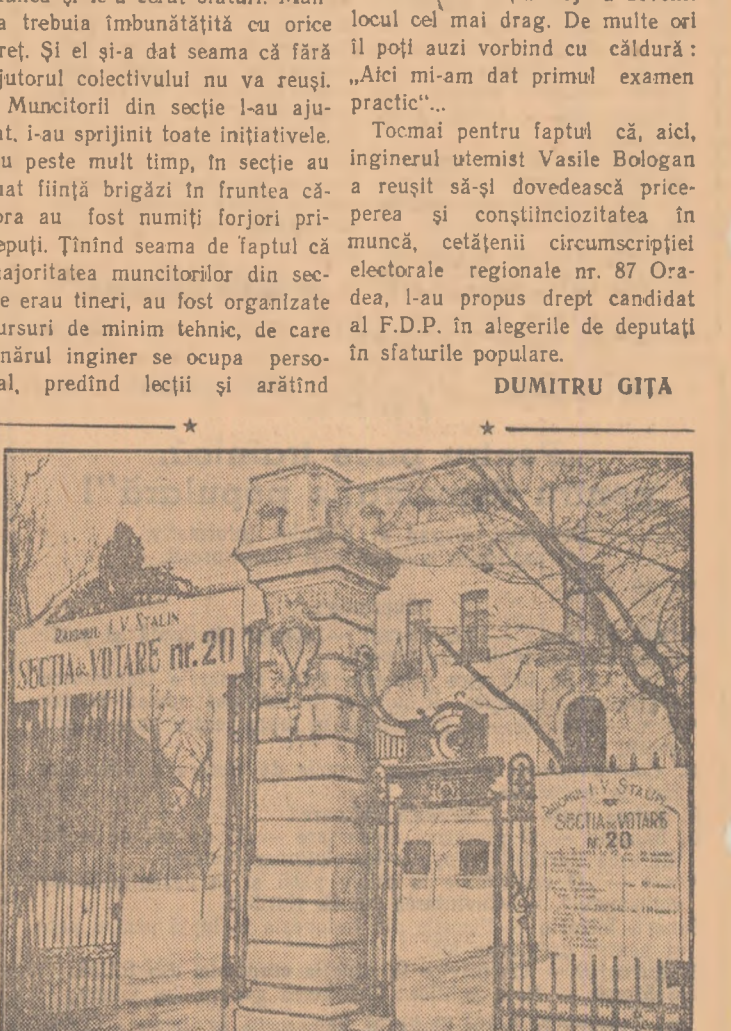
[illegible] şi le-a cerut sfatul. Mai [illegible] trebuia îmbunătăţită cu orice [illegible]reţ. Şi el şi-a dat seama că fără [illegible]jutorul colectivului nu va reuşi. Muncitorii din secţie l-au aju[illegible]t, i-au sprijinit toate iniţiativele. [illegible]u peste mult timp, în secţie au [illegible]uat fiinţă brigăzi în fruntea că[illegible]ra au fost numiţi forjori pri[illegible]epuţi. Ţinînd seama de faptul că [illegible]ajoritatea muncitorilor din sec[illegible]e erau tineri, au fost organizate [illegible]ursuri de minim tehnic, de care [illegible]nărul inginer se ocupa perso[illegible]al, predînd lecţii şi arătînd

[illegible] locul cel mai drag. De multe ori îl poţi auzi vorbind cu căldură: „Aici mi-am dat primul examen practic"...

Tocmai pentru faptul că, aici, inginerul utemist Vasile Bologan a reuşit să-şi dovedească priceperea şi conştiinciozitatea în muncă, cetăţenii circumscripţiei electorale regionale nr. 87 Oradea, l-au propus drept candidat al F.D.P. în alegerile de deputaţi în sfaturile populare.

DUMITRU GIŢA

Raionul I. V. STALIN
SECŢIA de VOTARE nr. 20

Raionul I. V. STALIN
SECŢIA de VOTARE nr. 20